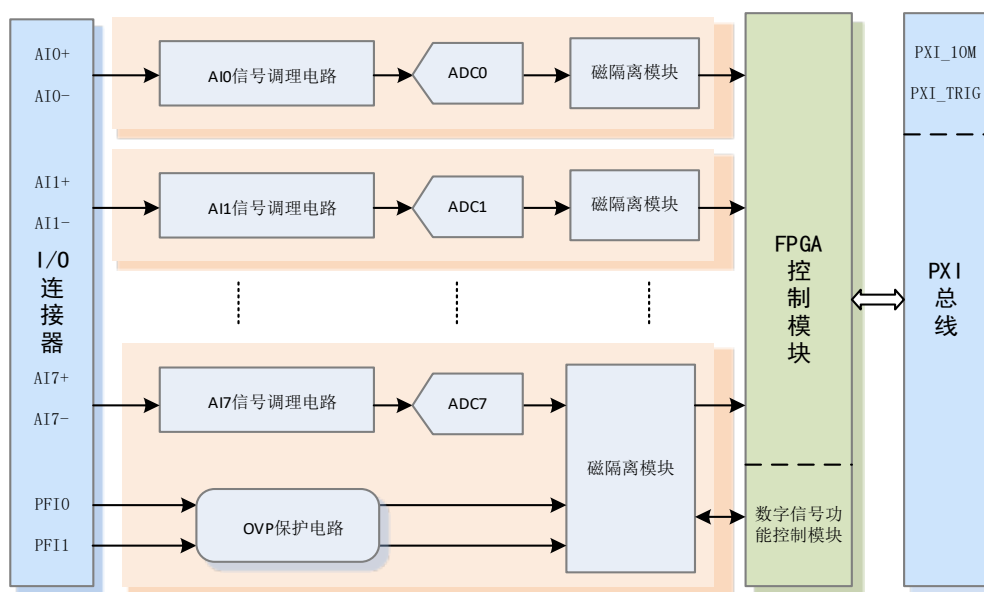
AI0+
AI0-
AI1+
AI1-
I/O
连
接
器
AI7+
AI7-
PFI0
PFI1

AI0信号调理电路
ADC0
磁隔离模块

AI1信号调理电路
ADC1
磁隔离模块

AI7信号调理电路
ADC7
磁隔离模块

OVP保护电路

FPGA
控
制
模
块

数字信号功能控制模块

PXI_10M
PXI_TRIG
PXI
总
线